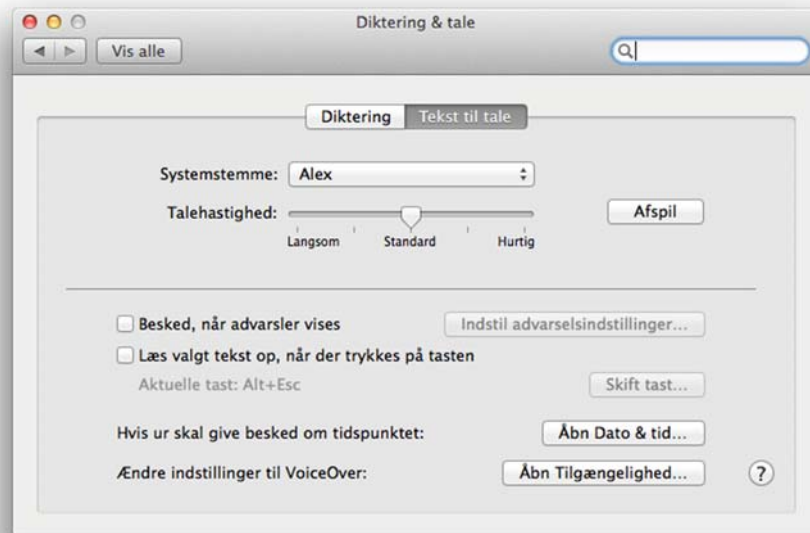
Diktering & tale

Vis alle

Diktering | Tekst til tale

Systemstemme: Alex

Talehastighed:

Langsom Standard Hurtig

Afspil

Besked, når advarsler vises

Indstil advarselsindstillinger...

Læs valgt tekst op, når der trykkes på tasten

Aktuelle tast: Alt+Esc

Skift tast...

Hvis ur skal give besked om tidspunktet:

Åbn Dato & tid...

Ændre indstillinger til VoiceOver:

Åbn Tilgængelighed...

?